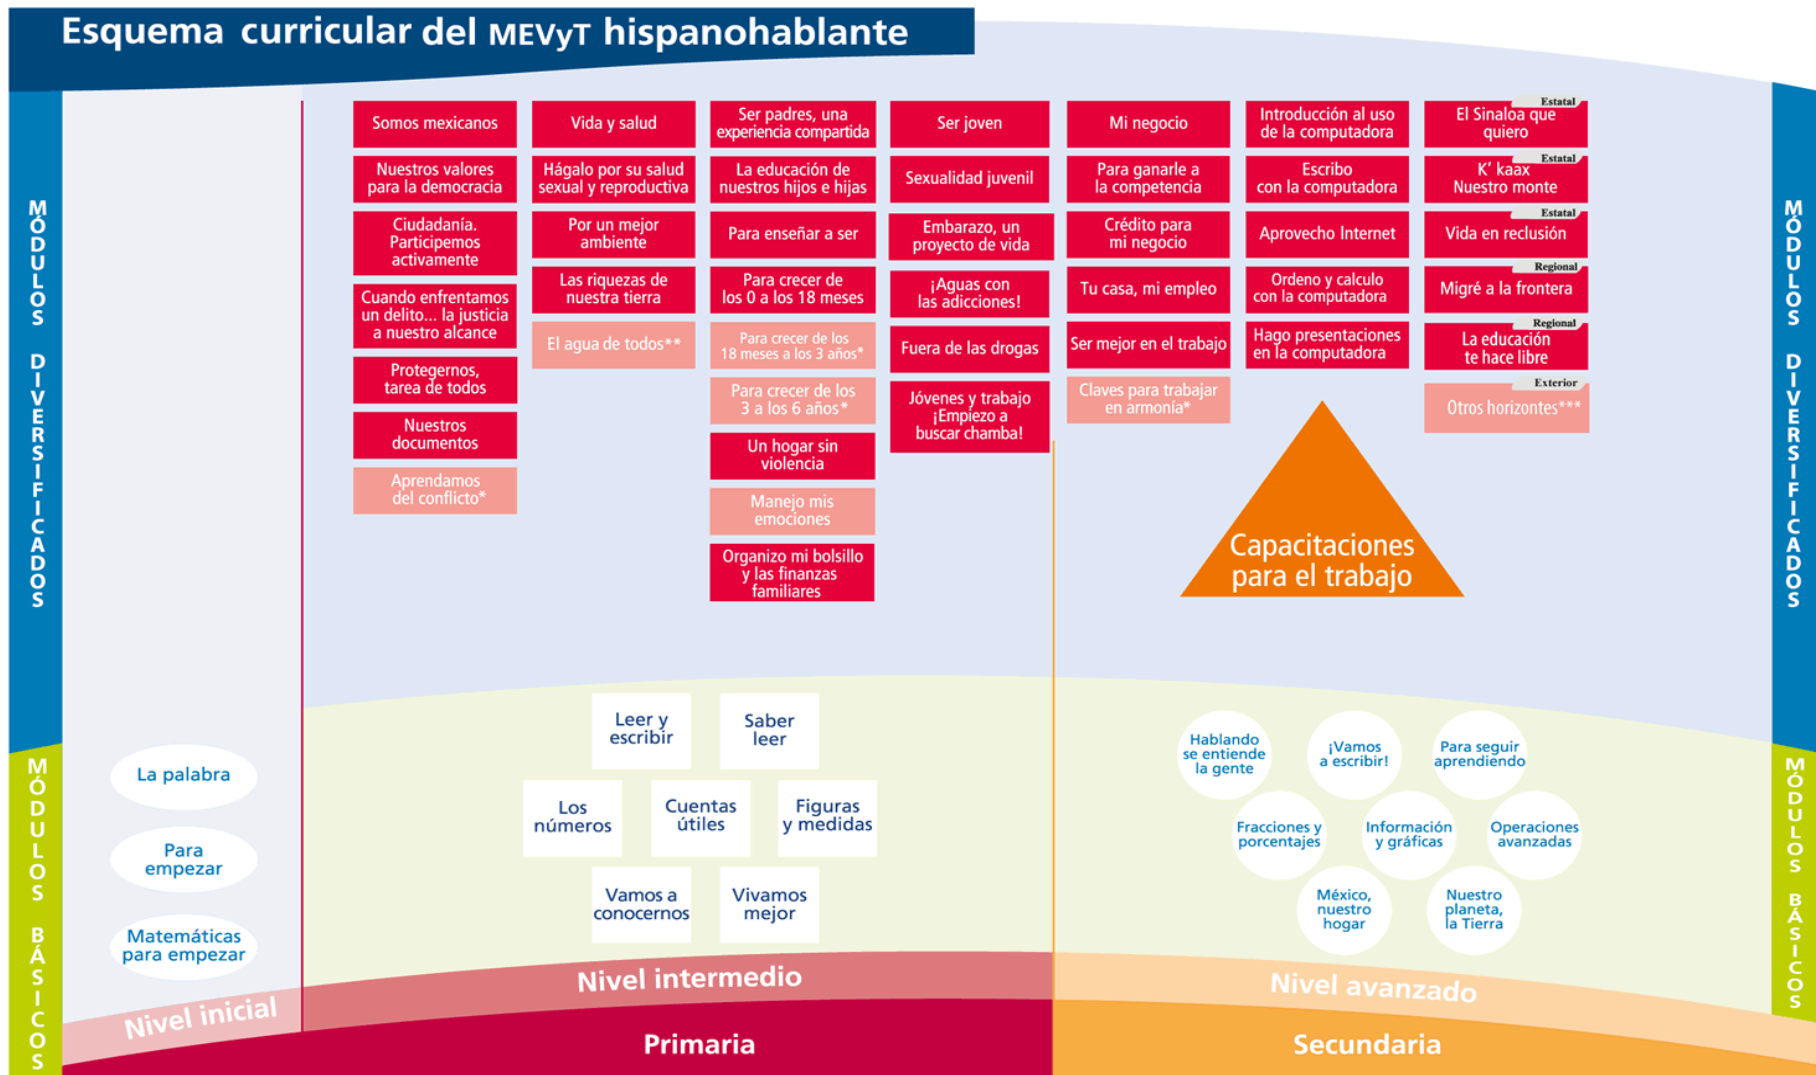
Esquema curricular del MEVyT hispanohablante

MÓDULOS DIVERSIFICADOS

Somos mexicanos
Nuestros valores para la democracia
Ciudadanía. Participemos activamente
Cuando enfrentamos un delito... la justicia a nuestro alcance
Protegernos, tarea de todos
Nuestros documentos
Aprendamos del conflicto*

Vida y salud
Hágalo por su salud sexual y reproductiva
Por un mejor ambiente
Las riquezas de nuestra tierra
El agua de todos**

Ser padres, una experiencia compartida
La educación de nuestros hijos e hijas
Para enseñar a ser
Para crecer de los 0 a los 18 meses
Para crecer de los 18 meses a los 3 años*
Para crecer de los 3 a los 6 años*
Un hogar sin violencia
Manejo mis emociones
Organizo mi bolsillo y las finanzas familiares

Ser joven
Sexualidad juvenil
Embarazo, un proyecto de vida
¡Aguas con las adicciones!
Fuera de las drogas
Jóvenes y trabajo ¡Empiezo a buscar chamba!

Mi negocio
Para ganarle a la competencia
Crédito para mi negocio
Tu casa, mi empleo
Ser mejor en el trabajo
Claves para trabajar en armonía*

Introducción al uso de la computadora
Escribo con la computadora
Aprovecho Internet
Ordeno y calculo con la computadora
Hago presentaciones en la computadora

Estatal
El Sinaloa que quiero
Estatal
K' kaax Nuestro monte
Estatal
Vida en reclusión
Regional
Migré a la frontera
Regional
La educación te hace libre
Exterior
Otros horizontes***

Capacitaciones para el trabajo

MÓDULOS DIVERSIFICADOS

MÓDULOS BÁSICOS

La palabra
Para empezar
Matemáticas para empezar

Leer y escribir
Saber leer
Los números
Cuentas útiles
Figuras y medidas
Vamos a conocernos
Vivamos mejor

Hablando se entiende la gente
¡Vamos a escribir!
Para seguir aprendiendo
Fracciones y porcentajes
Información y gráficas
Operaciones avanzadas
México, nuestro hogar
Nuestro planeta, la Tierra

MÓDULOS BÁSICOS

Nivel inicial
Nivel intermedio
Nivel avanzado
Primaria
Secundaria